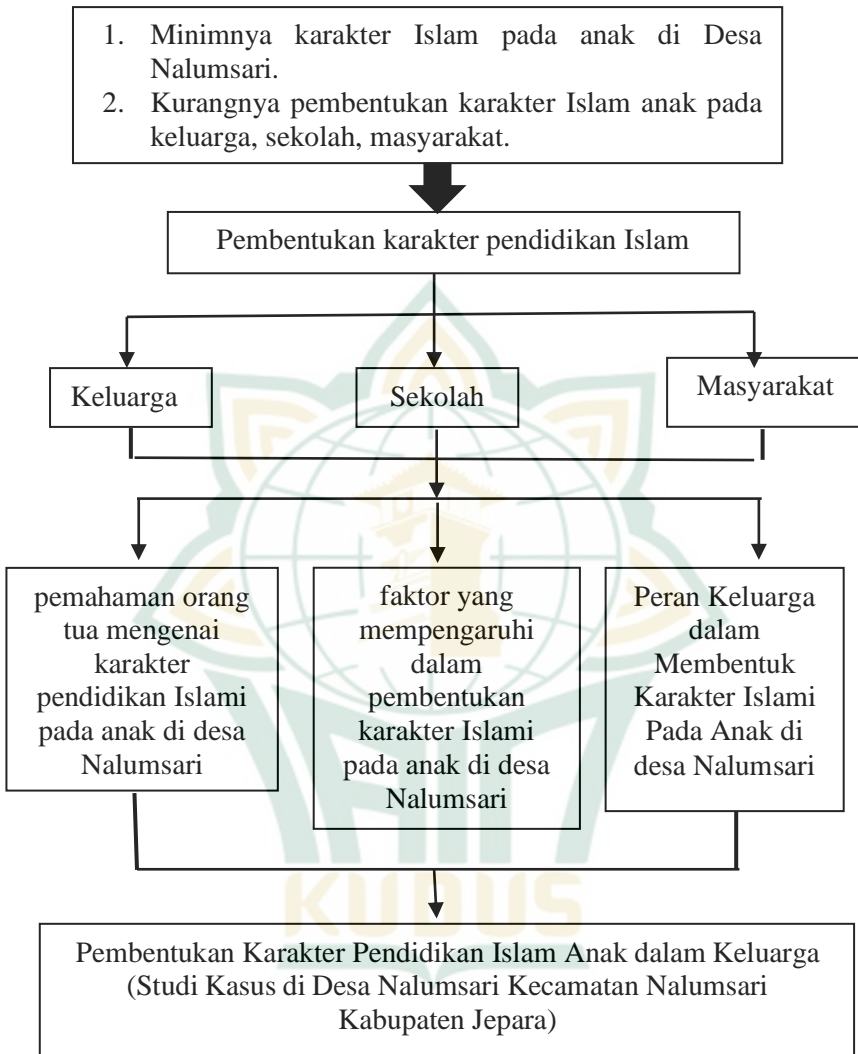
1. Minimnya karakter Islam pada anak di Desa Nalumsari.
2. Kurangnya pembentukan karakter Islam anak pada keluarga, sekolah, masyarakat.

Pembentukan karakter pendidikan Islam

Keluarga

Sekolah

Masyarakat

pemahaman orang tua mengenai karakter pendidikan Islami pada anak di desa Nalumsari

faktor yang mempengaruhi dalam pembentukan karakter Islami pada anak di desa Nalumsari

Peran Keluarga dalam Membentuk Karakter Islami Pada Anak di desa Nalumsari

KUDUS

Pembentukan Karakter Pendidikan Islam Anak dalam Keluarga (Studi Kasus di Desa Nalumsari Kecamatan Nalumsari Kabupaten Jepara)